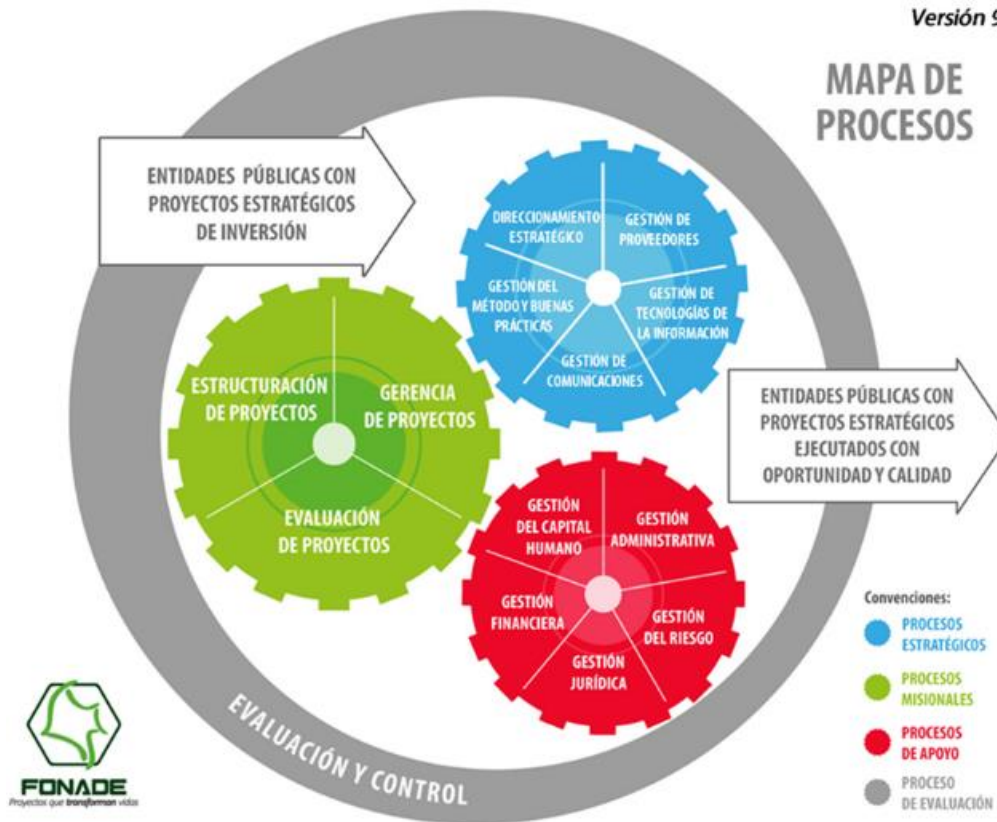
Versión 9

MAPA DE PROCESOS

ENTIDADES PÚBLICAS CON PROYECTOS ESTRATÉGICOS DE INVERSIÓN

DIRECCIONAMIENTO ESTRATÉGICO

GESTIÓN DE PROVEEDORES

GESTIÓN DEL MÉTODO Y BUENAS PRÁCTICAS

GESTIÓN DE TECNOLOGÍAS DE LA INFORMACIÓN

GESTIÓN DE COMUNICACIONES

ESTRUCTURACIÓN DE PROYECTOS

GERENCIA DE PROYECTOS

EVALUACIÓN DE PROYECTOS

ENTIDADES PÚBLICAS CON PROYECTOS ESTRATÉGICOS EJECUTADOS CON OPORTUNIDAD Y CALIDAD

GESTIÓN DEL CAPITAL HUMANO

GESTIÓN ADMINISTRATIVA

GESTIÓN FINANCIERA

GESTIÓN DEL RIESGO

GESTIÓN JURÍDICA

Convenciones:
PROCESOS ESTRATÉGICOS
PROCESOS MISIONALES
PROCESOS DE APOYO
PROCESO DE EVALUACIÓN

EVALUACIÓN Y CONTROL

FONADE
Proyectos que transforman vidas